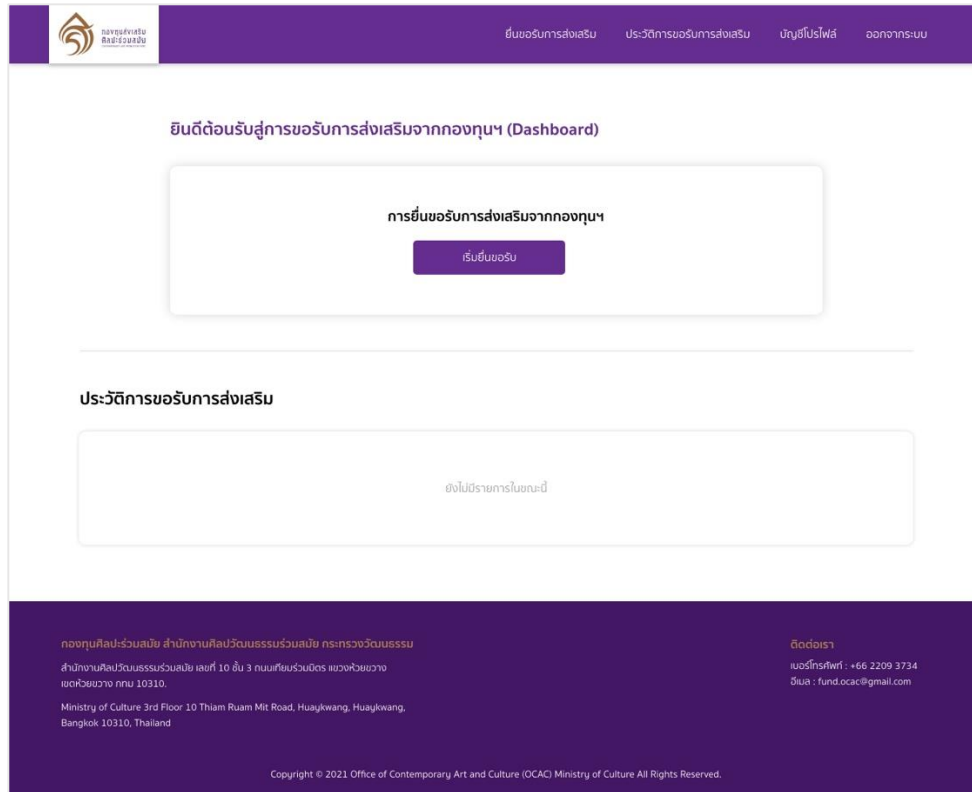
กองทุนส่งเสริมศิลปร่วมสมัย

ยื่นขอรับการส่งเสริม ประวัติการขอรับการส่งเสริม บัญชีโปรไฟล์ ออกจากระบบ

ยินดีต้อนรับสู่การขอรับการส่งเสริมจากกองทุนฯ (Dashboard)

การยื่นขอรับการส่งเสริมจากกองทุนฯ

เริ่มยื่นขอรับ

ประวัติการขอรับการส่งเสริม

ยังไม่มีรายการในขณะนี้

กองทุนศิลปะร่วมสมัย สำนักงานศิลปวัฒนธรรมร่วมสมัย กระทรวงวัฒนธรรม

สำนักงานศิลปวัฒนธรรมร่วมสมัย เลขที่ 10 ชั้น 3 ถนนเทียมร่วมมิตร แขวงห้วยขวาง เขตห้วยขวาง กทม 10310.

Ministry of Culture 3rd Floor 10 Thiam Ruam Mit Road, Huaykwang, Huaykwang, Bangkok 10310, Thailand

ติดต่อเรา

เบอร์โทรศัพท์ : +66 2209 3734
อีเมล : fund.ocac@gmail.com

Copyright © 2021 Office of Contemporary Art and Culture (OCAC) Ministry of Culture All Rights Reserved.